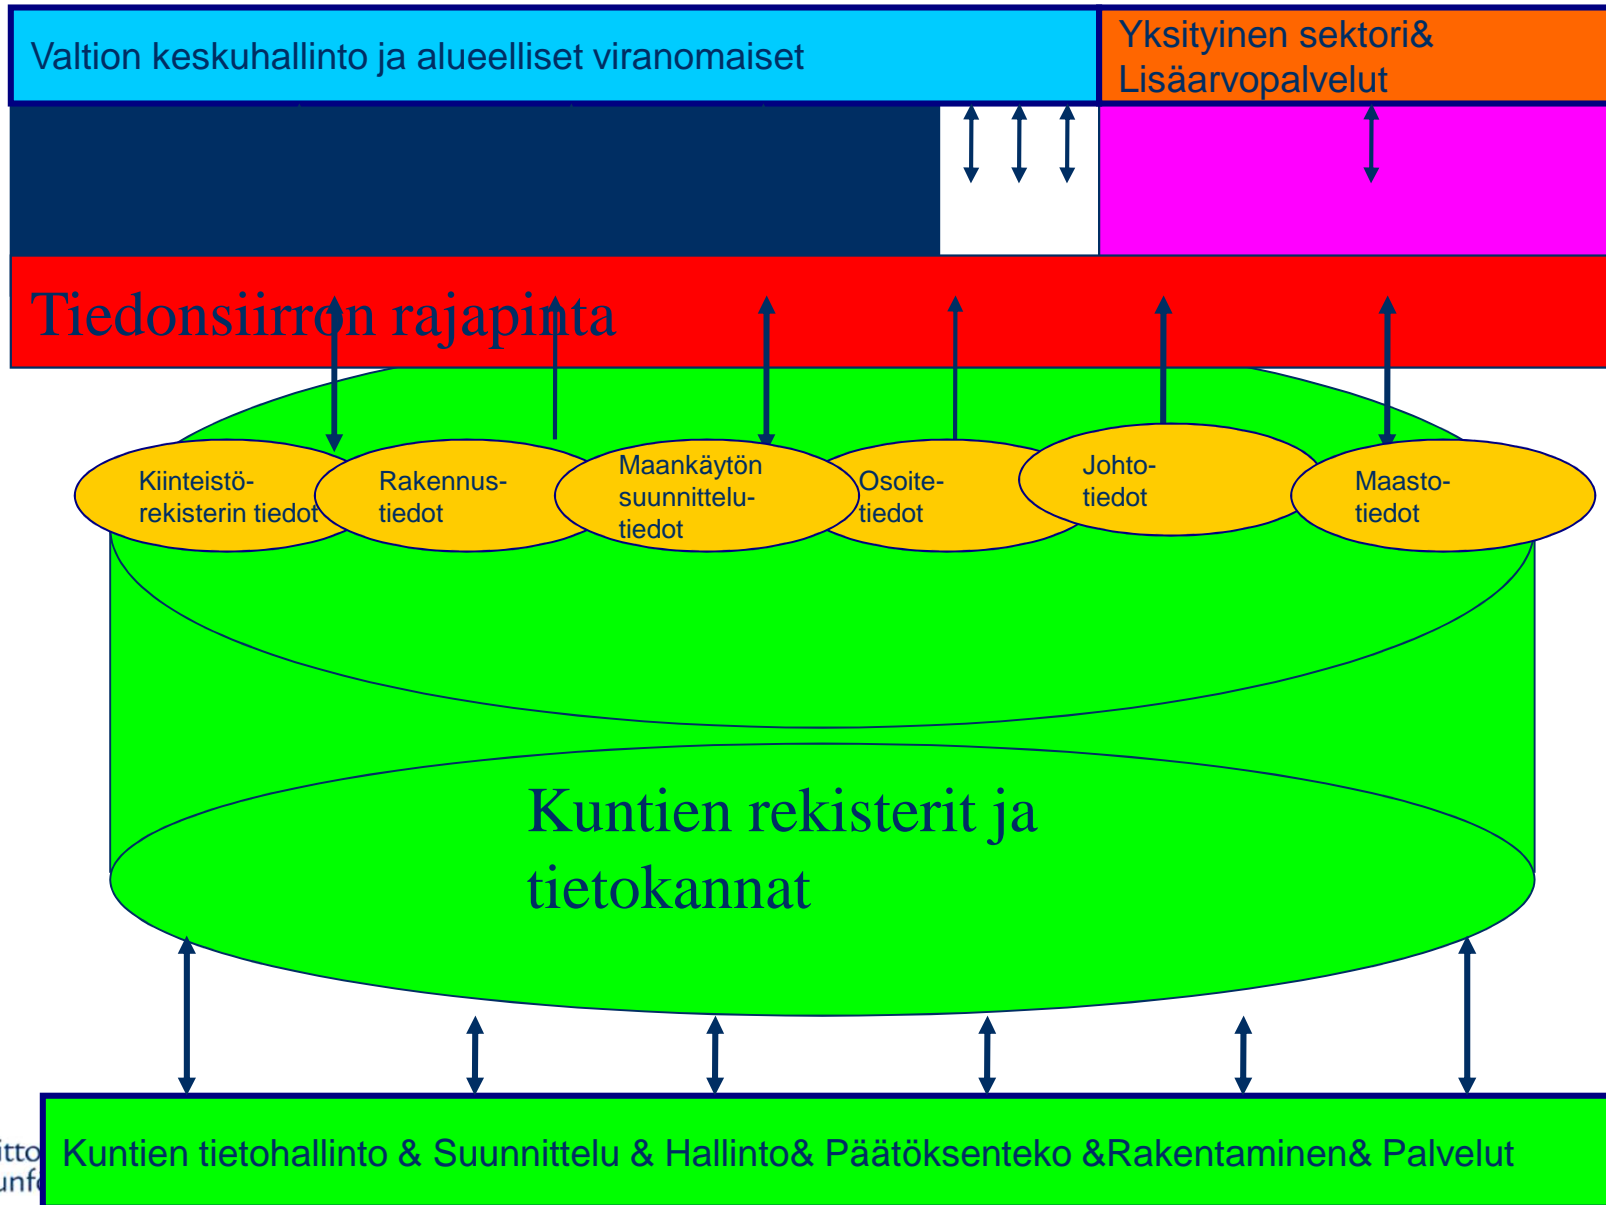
Valtion keskuhallinto ja alueelliset viranomaiset

Yksityinen sektori& Lisäarvopalvelut

Tiedonsiirron rajapinta

Kiinteistö-rekisterin tiedot

Rakennus-tiedot

Maankäytön suunnittelu-tiedot

Osoite-tiedot

Johto-tiedot

Maasto-tiedot

Kuntien rekisterit ja tietokannat

itto
unf

Kuntien tietohallinto & Suunnittelu & Hallinto& Päätöksenteko &Rakentaminen& Palvelut